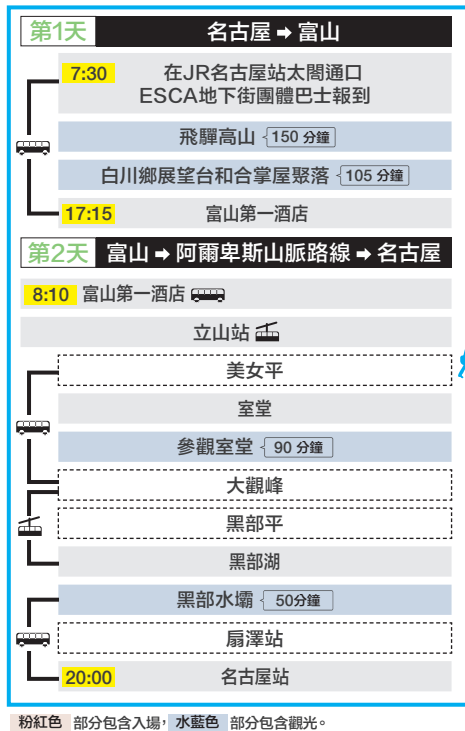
第1天 名古屋 ➡ 富山

7:30 在JR名古屋站太閤通口ESCA地下街團體巴士報到

飛驒高山 150 分鐘

白川鄉展望台和合掌屋聚落 105 分鐘

17:15 富山第一酒店

第2天 富山 ➡ 阿爾卑斯山脈路線 ➡ 名古屋

8:10 富山第一酒店

立山站

美女平

室堂

參觀室堂 90 分鐘

大觀峰

黑部平

黑部湖

黑部水壩 50分鐘

扇澤站

20:00 名古屋站

粉紅色 部分包含入場，水藍色 部分包含觀光。